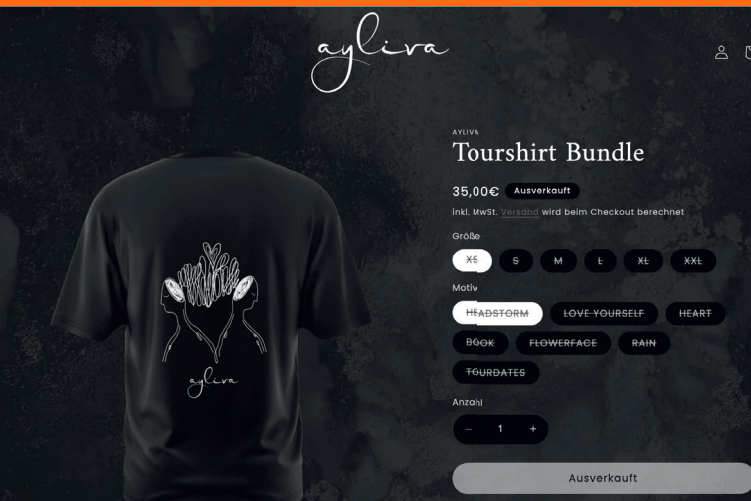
ayliva

AYLIVA

Tourshirt Bundle

35,00€ Ausverkauft

inkl. MwSt. Versand wird beim Checkout berechnet

Größe

XS S M L XL XXL

Motiv

HEADSTORM LOVE YOURSELF HEART BOOK FLOWERFACE RAIN TOURDATES

Anzahl

− 1 +

Ausverkauft

aylira